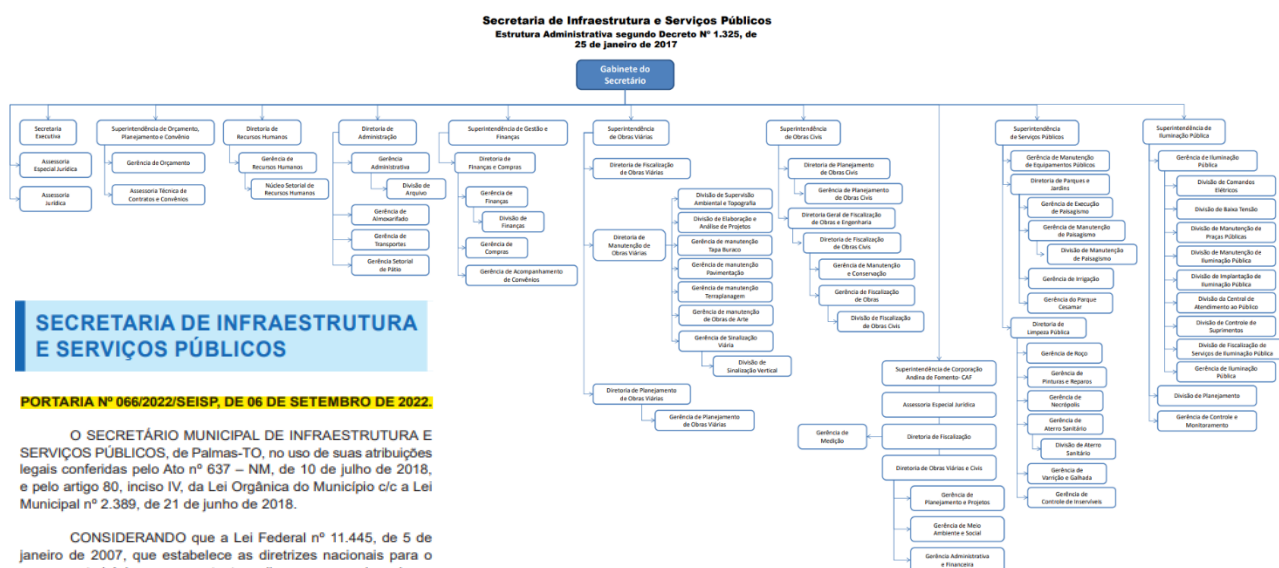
Secretaria de Infraestrutura e Serviços Públicos
Estrutura Administrativa segundo Decreto Nº 1.325, de 25 de janeiro de 2017

Gabinete do Secretário

Secretaria Executiva
Assessoria Especial Jurídica
Assessoria Jurídica

Superintendência de Orçamento, Planejamento e Convênio
Gerência de Orçamento
Assessoria Técnica de Contratos e Convênios

Diretoria de Recursos Humanos
Gerência de Recursos Humanos
Núcleo Setorial de Recursos Humanos

Diretoria de Administração
Gerência Administrativa
Divisão de Arquivo
Gerência de Almoxarifado
Gerência de Transportes
Gerência Setorial de Pátio

Superintendência de Gestão e Finanças
Diretoria de Finanças e Compras
Gerência de Finanças
Divisão de Finanças
Gerência de Compras
Gerência de Acompanhamento de Convênios

Superintendência de Obras Viárias
Diretoria de Fiscalização de Obras Viárias
Diretoria de Manutenção de Obras Viárias
Divisão de Supervisão Ambiental e Topografia
Divisão de Elaboração e Análise de Projetos
Gerência de manutenção Tapa Buraco
Gerência de manutenção Pavimentação
Gerência de manutenção Terraplanagem
Gerência de manutenção de Obras de Arte
Gerência de Sinalização Viária
Divisão de Sinalização Vertical
Diretoria de Planejamento de Obras Viárias
Gerência de Planejamento de Obras Viárias

Superintendência de Obras Civis
Diretoria de Planejamento de Obras Civis
Gerência de Planejamento de Obras Civis
Diretoria Geral de Fiscalização de Obras e Engenharia
Diretoria de Fiscalização de Obras Civis
Gerência de Manutenção e Conservação
Gerência de Fiscalização de Obras
Divisão de Fiscalização de Obras Civis

Superintendência de Corporação Andina de Fomento- CAF
Assessoria Especial Jurídica
Diretoria de Fiscalização
Gerência de Medição
Diretoria de Obras Viárias e Civis
Gerência de Planejamento e Projetos
Gerência de Meio Ambiente e Social
Gerência Administrativa e Financeira

Superintendência de Serviços Públicos
Gerência de Manutenção de Equipamentos Públicos
Diretoria de Parques e Jardins
Gerência de Execução de Paisagismo
Gerência de Manutenção de Paisagismo
Divisão de Manutenção de Paisagismo
Gerência de Irrigação
Gerência do Parque Cesamar
Diretoria de Limpeza Pública
Gerência de Roço
Gerência de Pinturas e Reparos
Gerência de Necrópolis
Gerência de Aterro Sanitário
Divisão de Aterro Sanitário
Gerência de Varrição e Galhada
Gerência de Controle de Inservíveis

Superintendência de Iluminação Pública
Gerência de Iluminação Pública
Divisão de Comandos Elétricos
Divisão de Baixa Tensão
Divisão de Manutenção de Praças Públicas
Divisão de Manutenção de Iluminação Pública
Divisão de Implantação de Iluminação Pública
Divisão da Central de Atendimento ao Público
Divisão de Controle de Suprimentos
Divisão de Fiscalização de Serviços de Iluminação Pública
Gerência de Iluminação Pública
Divisão de Planejamento
Gerência de Controle e Monitoramento

SECRETARIA DE INFRAESTRUTURA E SERVIÇOS PÚBLICOS

PORTARIA Nº 066/2022/SEISP, DE 06 DE SETEMBRO DE 2022.

O SECRETÁRIO MUNICIPAL DE INFRAESTRUTURA E SERVIÇOS PÚBLICOS, de Palmas-TO, no uso de suas atribuições legais conferidas pelo Ato nº 637 – NM, de 10 de julho de 2018, e pelo artigo 80, inciso IV, da Lei Orgânica do Município c/c a Lei Municipal nº 2.389, de 21 de junho de 2018.

CONSIDERANDO que a Lei Federal nº 11.445, de 5 de janeiro de 2007, que estabelece as diretrizes nacionais para o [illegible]